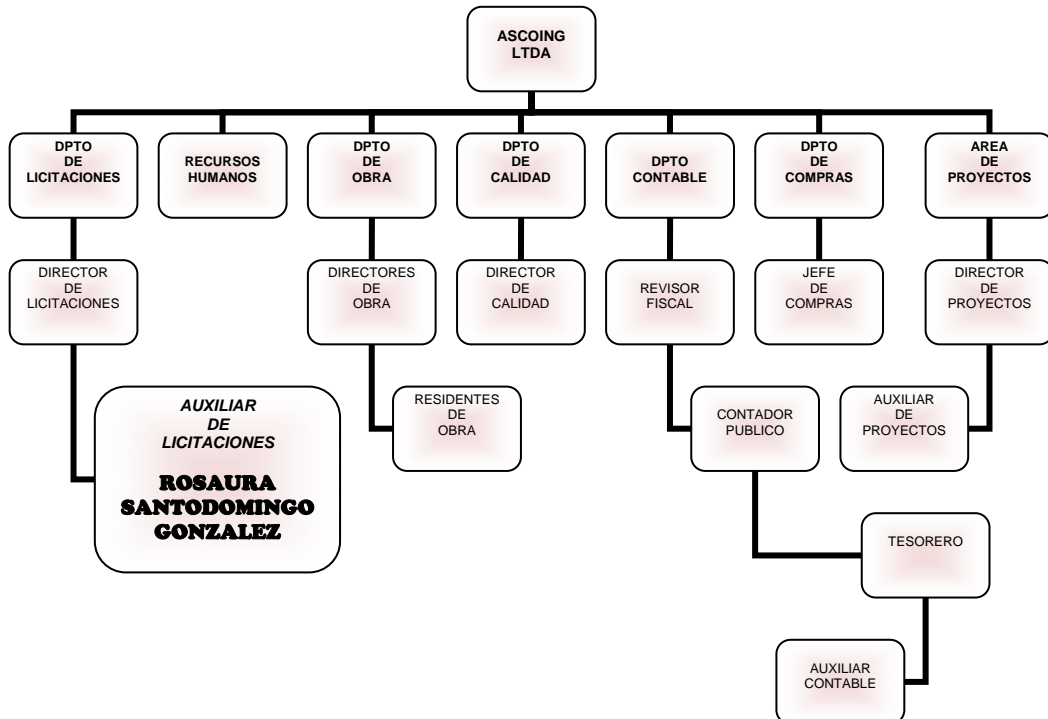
ASCOING LTDA

DPTO DE LICITACIONES

RECURSOS HUMANOS

DPTO DE OBRA

DPTO DE CALIDAD

DPTO CONTABLE

DPTO DE COMPRAS

AREA DE PROYECTOS

DIRECTOR DE LICITACIONES

DIRECTORES DE OBRA

DIRECTOR DE CALIDAD

REVISOR FISCAL

JEFE DE COMPRAS

DIRECTOR DE PROYECTOS

AUXILIAR DE LICITACIONES

ROSAURA SANTODOMINGO GONZALEZ

RESIDENTES DE OBRA

CONTADOR PUBLICO

AUXILIAR DE PROYECTOS

TESORERO

AUXILIAR CONTABLE